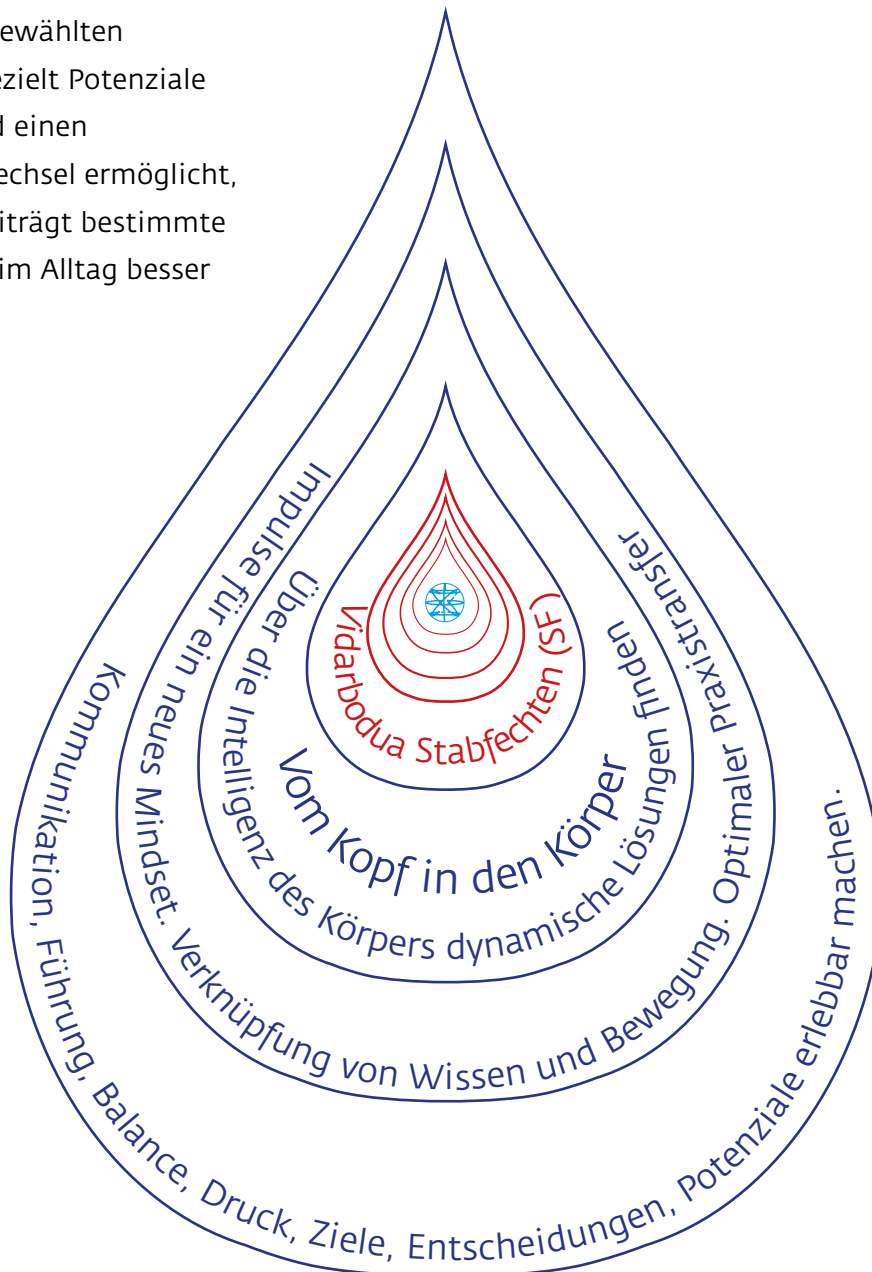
ewählten
ezielt Potenziale
d einen
echsel ermöglicht,
iträgt bestimmte
im Alltag besser

Vidarbodua Stabfechten (SF)

Vom Kopf in den Körper

Über die Intelligenz des Körpers dynamische Lösungen finden

Impulse für ein neues Mindset. Verknüpfung von Wissen und Bewegung. Optimaler Praxistransfer

Kommunikation, Führung, Balance, Druck, Ziele, Entscheidungen, Potenziale erlebbar machen.